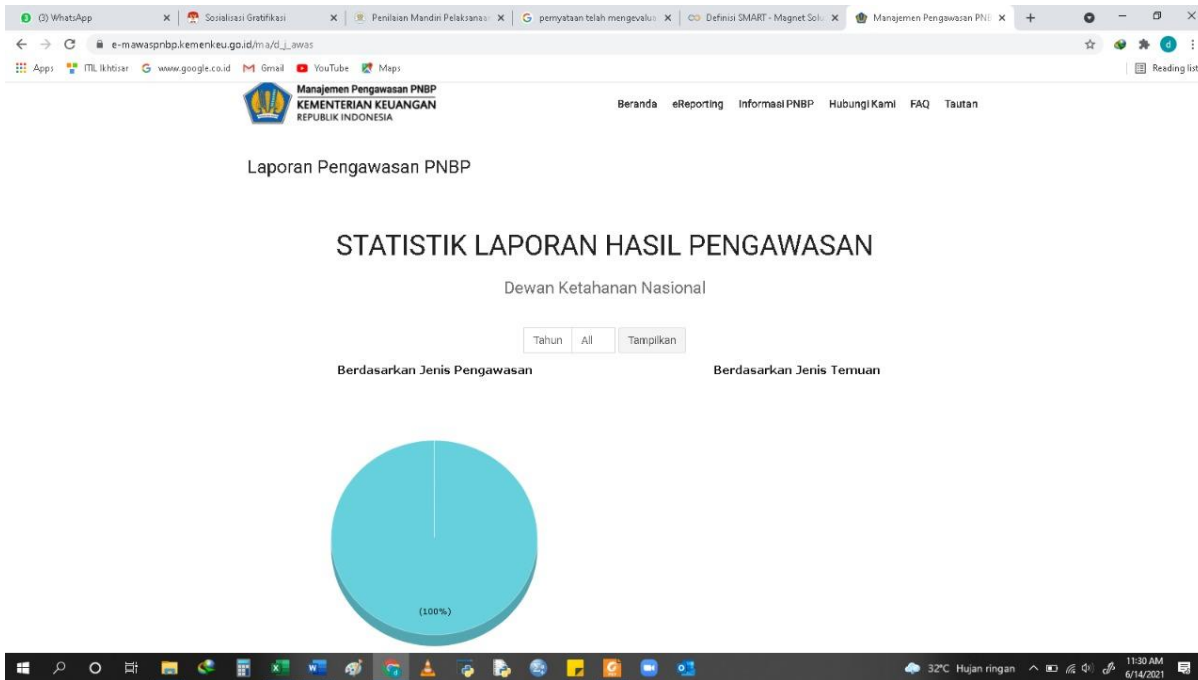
(3) WhatsApp ×
Sosialisasi Gratifikasi ×
Penilaian Mandiri Pelaksanaa ×
pernyataan telah mengevalu ×
Definisi SMART - Magnet Solu ×
Manajemen Pengawasan PNB ×
+

e-mawaspnbp.kemenkeu.go.id/ma/d_j_awas

Apps
ML Ikhtisar
www.google.co.id
Gmail
YouTube
Maps
Reading list

Manajemen Pengawasan PNBP
KEMENTERIAN KEUANGAN
REPUBLIK INDONESIA

Beranda eReporting Informasi PNBP Hubungi Kami FAQ Tautan

Laporan Pengawasan PNBP

STATISTIK LAPORAN HASIL PENGAWASAN

Dewan Ketahanan Nasional

Tahun All Tampilkan

Berdasarkan Jenis Pengawasan

Berdasarkan Jenis Temuan

(100%)

32°C Hujan ringan
11:30 AM
6/14/2021